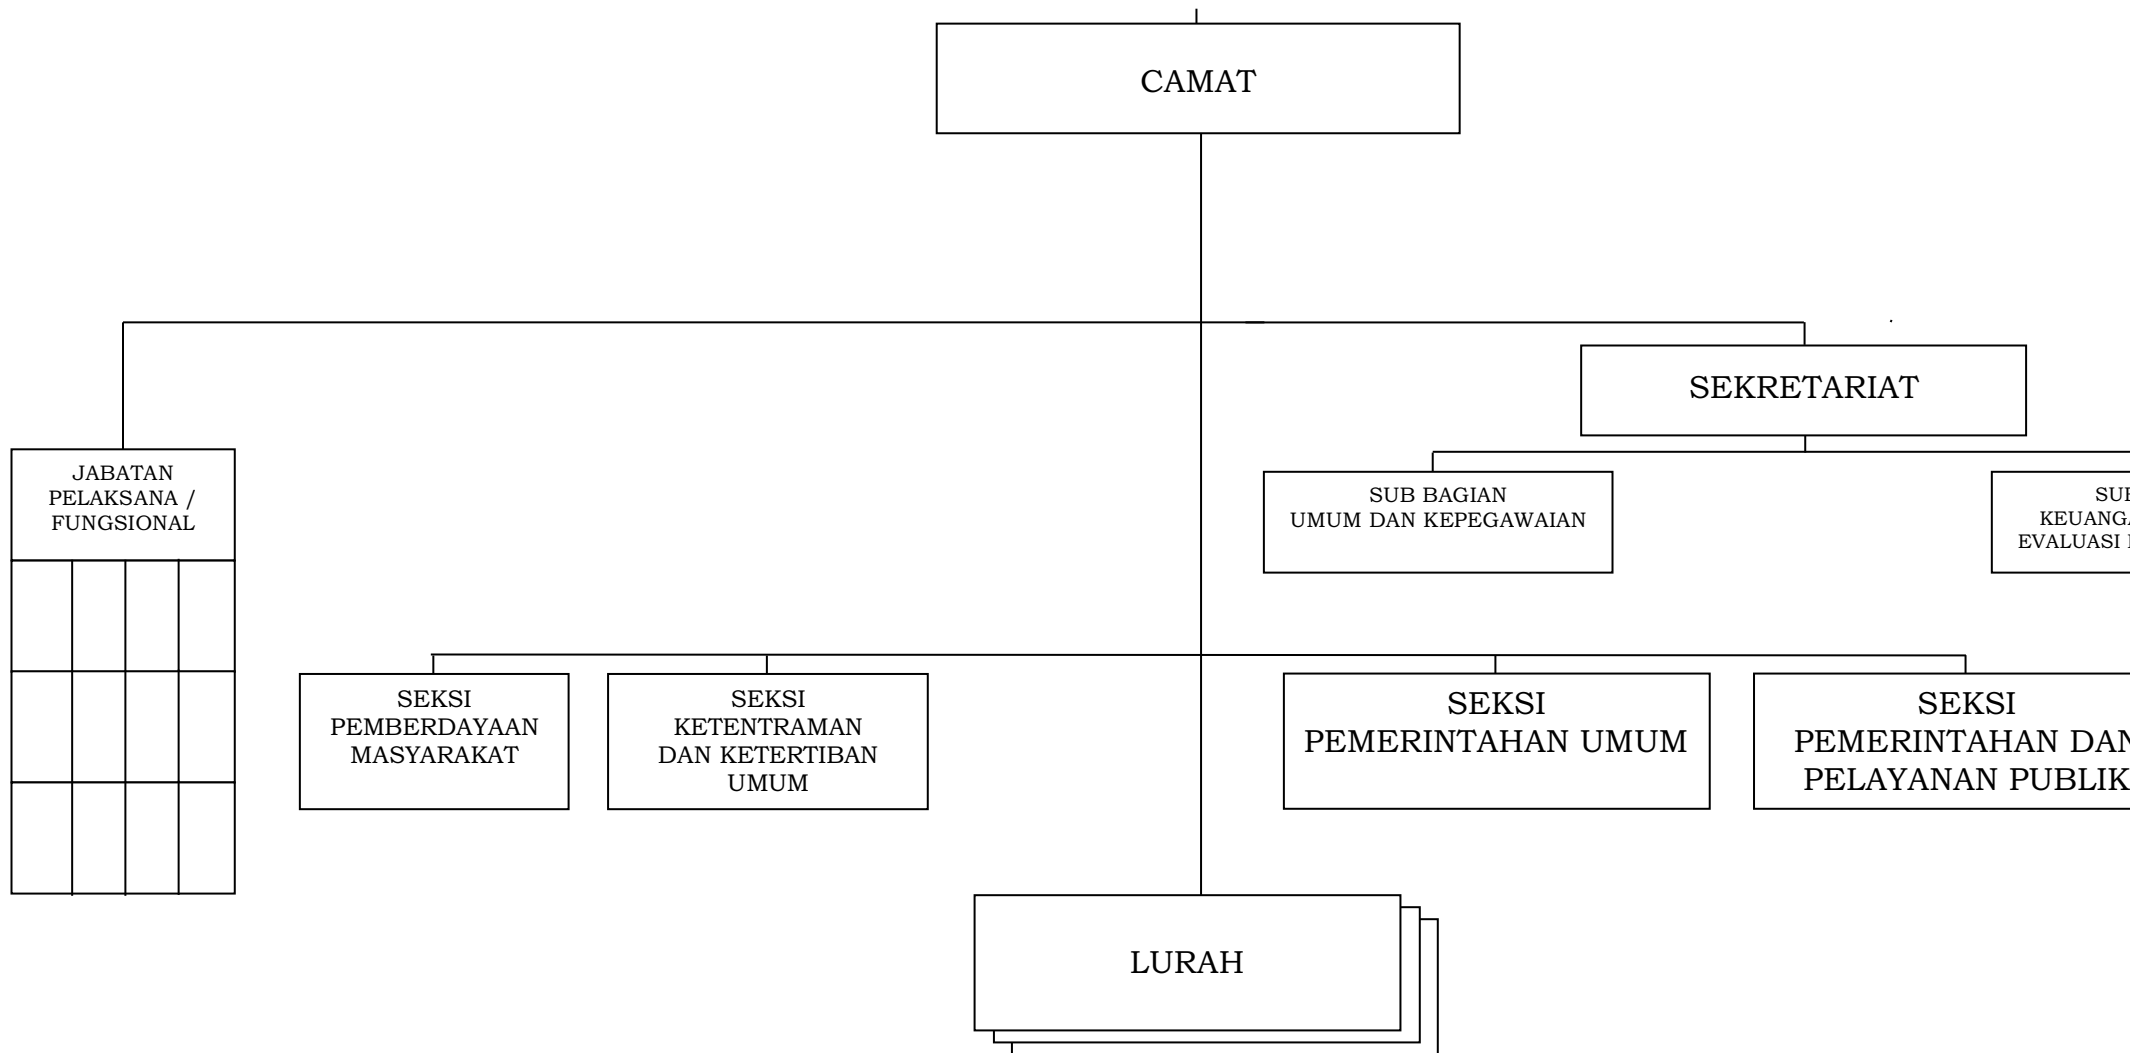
CAMAT

SEKRETARIAT

JABATAN PELAKSANA / FUNGSIONAL

SUB BAGIAN UMUM DAN KEPEGAWAIAN

SUB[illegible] KEUANGA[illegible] EVALUASI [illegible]

SEKSI PEMBERDAYAAN MASYARAKAT

SEKSI KETENTRAMAN DAN KETERTIBAN UMUM

SEKSI PEMERINTAHAN UMUM

SEKSI PEMERINTAHAN DA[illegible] PELAYANAN PUBLIK

LURAH